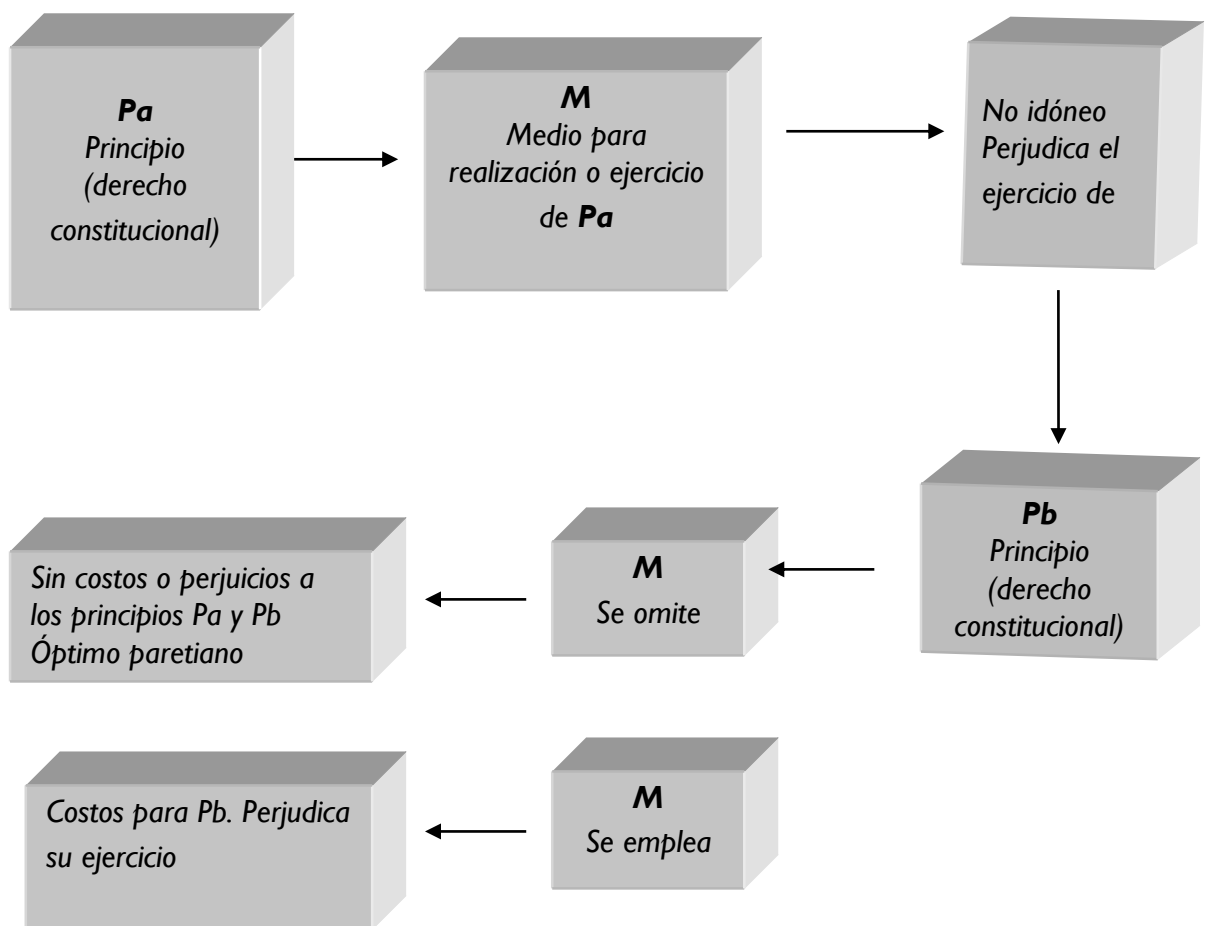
Pa
Principio
(derecho
constitucional)

M
Medio para
realización o ejercicio
de Pa

No idóneo
Perjudica el
ejercicio de

Pb
Principio
(derecho
constitucional)

M
Se omite

Sin costos o perjuicios a los principios Pa y Pb
Óptimo paretiano

M
Se emplea

Costos para Pb. Perjudica su ejercicio